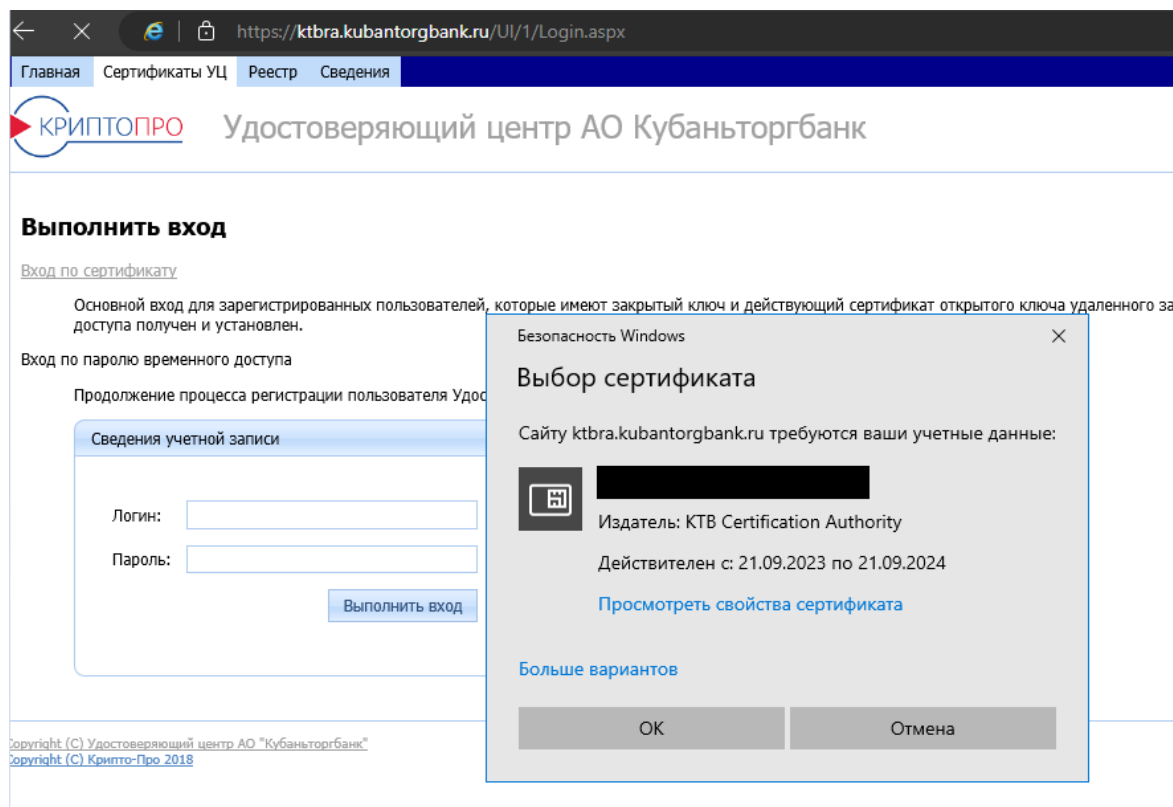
https://ktbra.kubantorgbank.ru/UI/1/Login.aspx

Главная | Сертификаты УЦ | Реестр | Сведения

КРИПТОПРО Удостоверяющий центр АО Кубаньторгбанк

Выполнить вход

Вход по сертификату

Основной вход для зарегистрированных пользователей, которые имеют закрытый ключ и действующий сертификат открытого ключа удаленного за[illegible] доступа получен и установлен.

Вход по паролю временного доступа

Продолжение процесса регистрации пользователя Удос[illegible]

Сведения учетной записи

Логин:

Пароль:

Выполнить вход

opyright (C) Удостоверяющий центр АО "Кубаньторгбанк"
opyright (C) Крипто-Про 2018

Безопасность Windows

Выбор сертификата

Сайту ktbra.kubantorgbank.ru требуются ваши учетные данные:

Издатель: KTB Certification Authority

Действителен с: 21.09.2023 по 21.09.2024

Просмотреть свойства сертификата

Больше вариантов

OK

Отмена